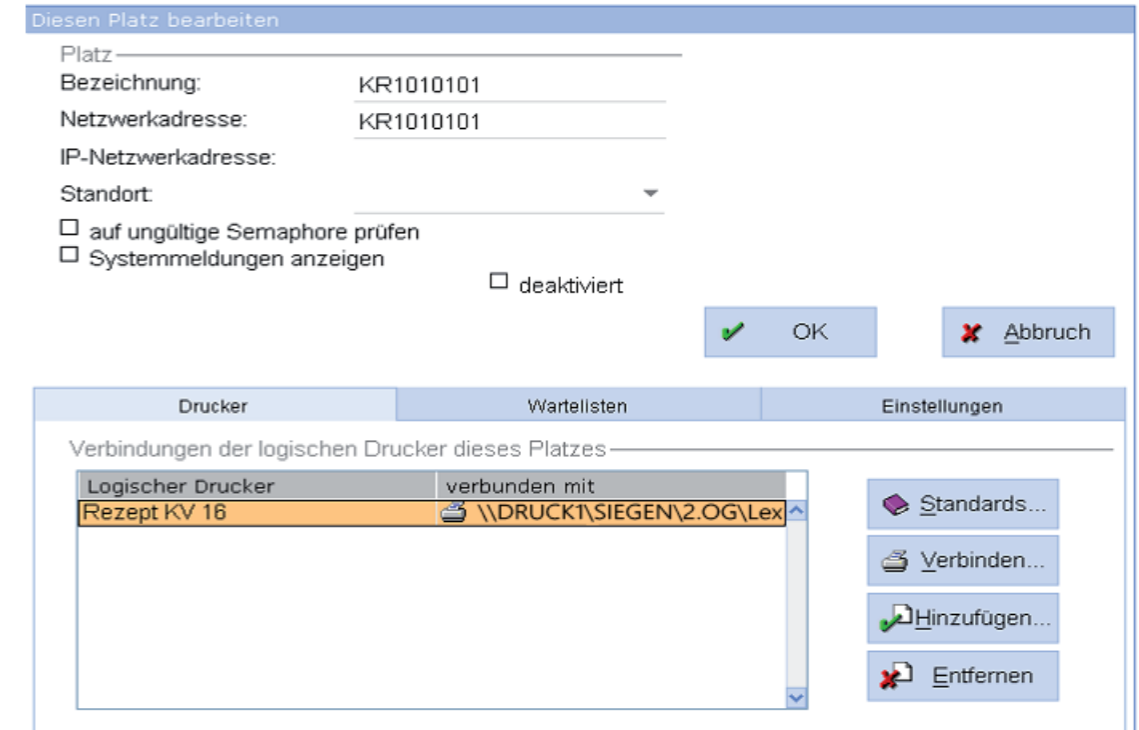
Diesen Platz bearbeiten

Platz

Bezeichnung: KR1010101

Netzwerkadresse: KR1010101

IP-Netzwerkadresse:

Standort:

☐ auf ungültige Semaphore prüfen
☐ Systemmeldungen anzeigen

☐ deaktiviert

OK

Abbruch

Drucker | Wartelisten | Einstellungen

Verbindungen der logischen Drucker dieses Platzes

| Logischer Drucker | verbunden mit |
|---|---|
| Rezept KV 16 | \\DRUCK1\SIEGEN\2.OG\Lex |

Standards...

Verbinden...

Hinzufügen...

Entfernen